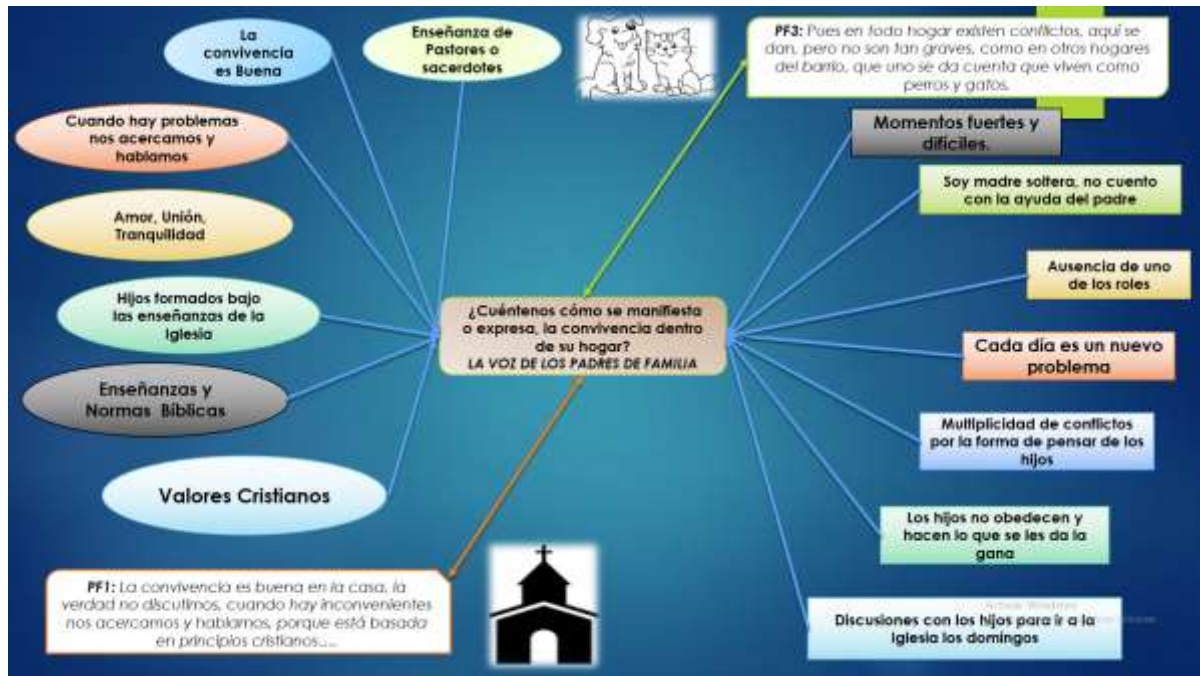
La convivencia es Buena

Enseñanza de Pastores o sacerdotes

Cuando hay problemas nos acercamos y hablamos

Amor, Unión, Tranquilidad

Hijos formados bajo las enseñanzas de la Iglesia

Enseñanzas y Normas Bíblicas

Valores Cristianos

PF3: Pues en todo hogar existen conflictos, aquí se dan, pero no son tan graves, como en otros hogares del barrio, que uno se da cuenta que viven como perros y gatos.

Momentos fuertes y difíciles.

Soy madre soltera, no cuento con la ayuda del padre

Ausencia de uno de los roles

¿Cuéntenos cómo se manifiesta o expresa, la convivencia dentro de su hogar?
LA VOZ DE LOS PADRES DE FAMILIA

Cada día es un nuevo problema

Multiplicidad de conflictos por la forma de pensar de los hijos

Los hijos no obedecen y hacen lo que se les da la gana

PF1: La convivencia es buena en la casa, la verdad no discutimos, cuando hay inconvenientes nos acercamos y hablamos, porque está basada en principios cristianos....

Discusiones con los hijos para ir a la Iglesia los domingos

Activar Windows